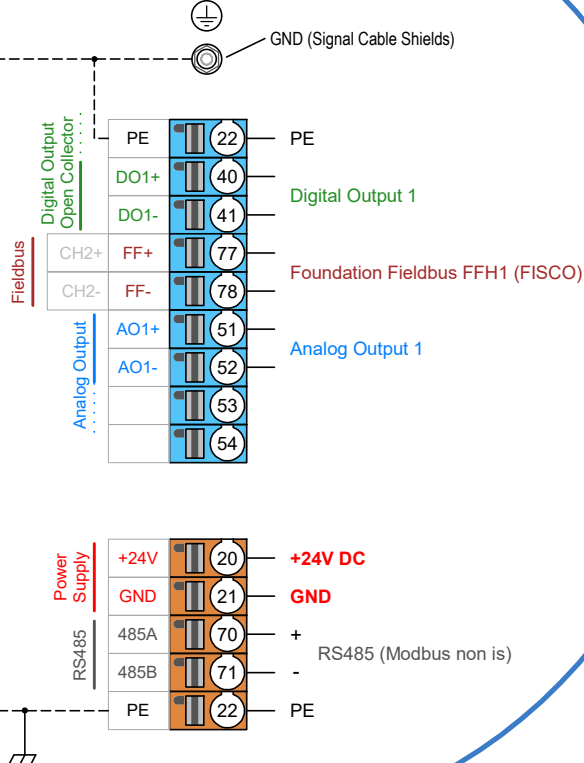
GND (Signal Cable Shields)

Digital Output Open Collector

PE 22 PE

DO1+ 40

DO1- 41

Digital Output 1

Fieldbus

CH2+ FF+ 77

CH2- FF- 78

Foundation Fieldbus FFH1 (FISCO)

Analog Output

AO1+ 51

AO1- 52

Analog Output 1

53

54

Power Supply

+24V 20 +24V DC

GND 21 GND

RS485

485A 70 +

485B 71 -

RS485 (Modbus non is)

PE 22 PE